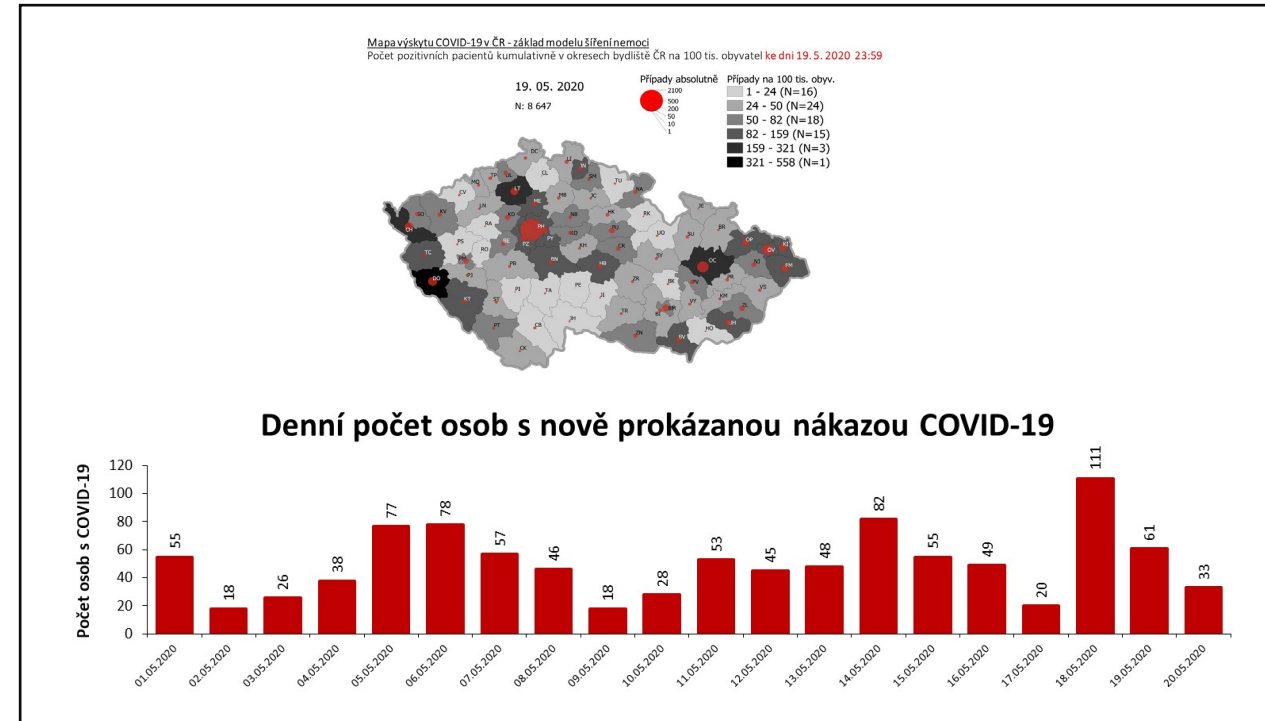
Mapa výskytu COVID-19 v ČR - základ modelu šíření nemoci
Počet pozitivních pacientů kumulativně v okresech bydliště ČR na 100 tis. obyvatel ke dni 19. 5. 2020 23:59

19. 05. 2020

N: 8 647

Případy absolutně
2100
500
200
50
10
1

Případy na 100 tis. obyv.
1 - 24 (N=16)
24 - 50 (N=24)
50 - 82 (N=18)
82 - 159 (N=15)
159 - 321 (N=3)
321 - 558 (N=1)

DC LI SM TU NA CL LT TP UL MO CV SO KV KO MB MN HK JE BR RK UO ML OP OV KI NB KO CH PH PY KH PC SU OC NJ FM RA PS RO BE PZ CR PB BN HB DO KT PJ ST TA PE JI ZR SY PR PV KM VS ZL ZN BK VY BM UH BV HO PT CB JH TR CK

Denní počet osob s nově prokázanou nákazou COVID-19

Počet osob s COVID-19

120
100
80
60
40
20
0

55 18 26 38 77 78 57 46 18 28 53 45 48 82 55 49 20 111 61 33

01.05.2020 02.05.2020 03.05.2020 04.05.2020 05.05.2020 06.05.2020 07.05.2020 08.05.2020 09.05.2020 10.05.2020 11.05.2020 12.05.2020 13.05.2020 14.05.2020 15.05.2020 16.05.2020 17.05.2020 18.05.2020 19.05.2020 20.05.2020